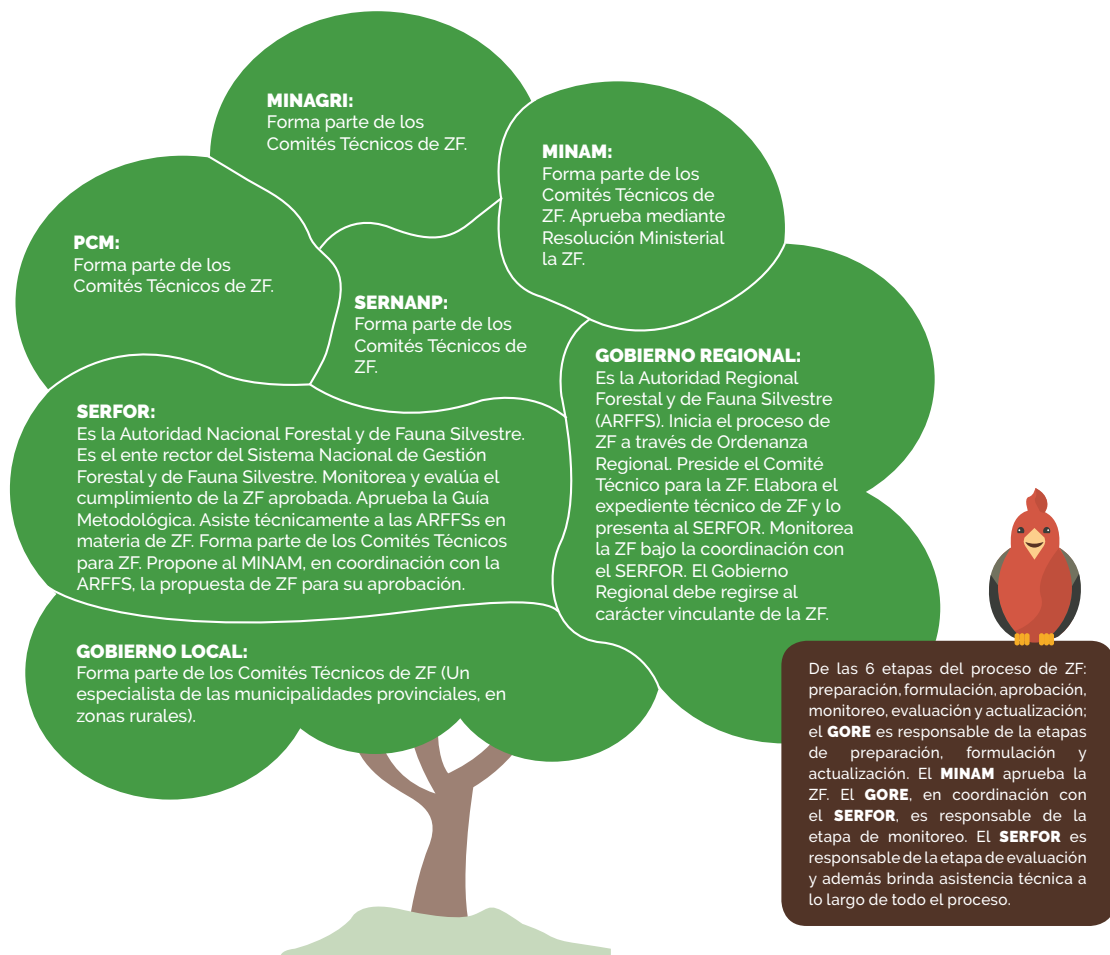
MINAGRI:
Forma parte de los Comités Técnicos de ZF.

MINAM:
Forma parte de los Comités Técnicos de ZF. Aprueba mediante Resolución Ministerial la ZF.

PCM:
Forma parte de los Comités Técnicos de ZF.

SERNANP:
Forma parte de los Comités Técnicos de ZF.

GOBIERNO REGIONAL:
Es la Autoridad Regional Forestal y de Fauna Silvestre (ARFFS). Inicia el proceso de ZF a través de Ordenanza Regional. Preside el Comité Técnico para la ZF. Elabora el expediente técnico de ZF y lo presenta al SERFOR. Monitorea la ZF bajo la coordinación con el SERFOR. El Gobierno Regional debe regirse al carácter vinculante de la ZF.

SERFOR:
Es la Autoridad Nacional Forestal y de Fauna Silvestre. Es el ente rector del Sistema Nacional de Gestión Forestal y de Fauna Silvestre. Monitorea y evalúa el cumplimiento de la ZF aprobada. Aprueba la Guía Metodológica. Asiste técnicamente a las ARFFSs en materia de ZF. Forma parte de los Comités Técnicos para ZF. Propone al MINAM, en coordinación con la ARFFS, la propuesta de ZF para su aprobación.

GOBIERNO LOCAL:
Forma parte de los Comités Técnicos de ZF (Un especialista de las municipalidades provinciales, en zonas rurales).

De las 6 etapas del proceso de ZF: preparación, formulación, aprobación, monitoreo, evaluación y actualización; el GORE es responsable de la etapas de preparación, formulación y actualización. El MINAM aprueba la ZF. El GORE, en coordinación con el SERFOR, es responsable de la etapa de monitoreo. El SERFOR es responsable de la etapa de evaluación y además brinda asistencia técnica a lo largo de todo el proceso.